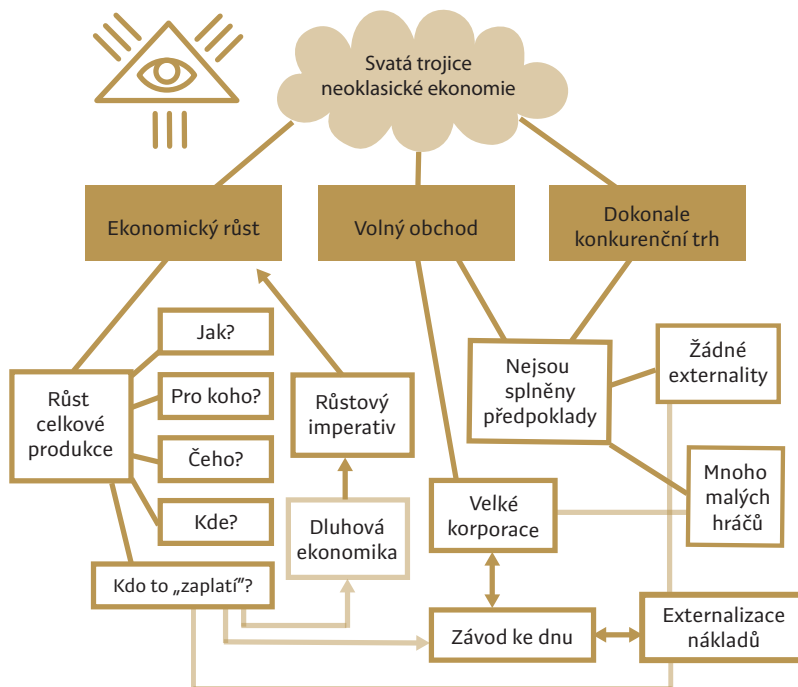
Svatá trojice neoklasické ekonomie

Ekonomický růst

Volný obchod

Dokonale konkurenční trh

Jak?

Růst celkové produkce

Pro koho?

Čeho?

Kde?

Růstový imperativ

Dluhová ekonomika

Kdo to „zaplatí"?

Nejsou splněny předpoklady

Žádné externality

Mnoho malých hráčů

Velké korporace

Závod ke dnu

Externalizace nákladů